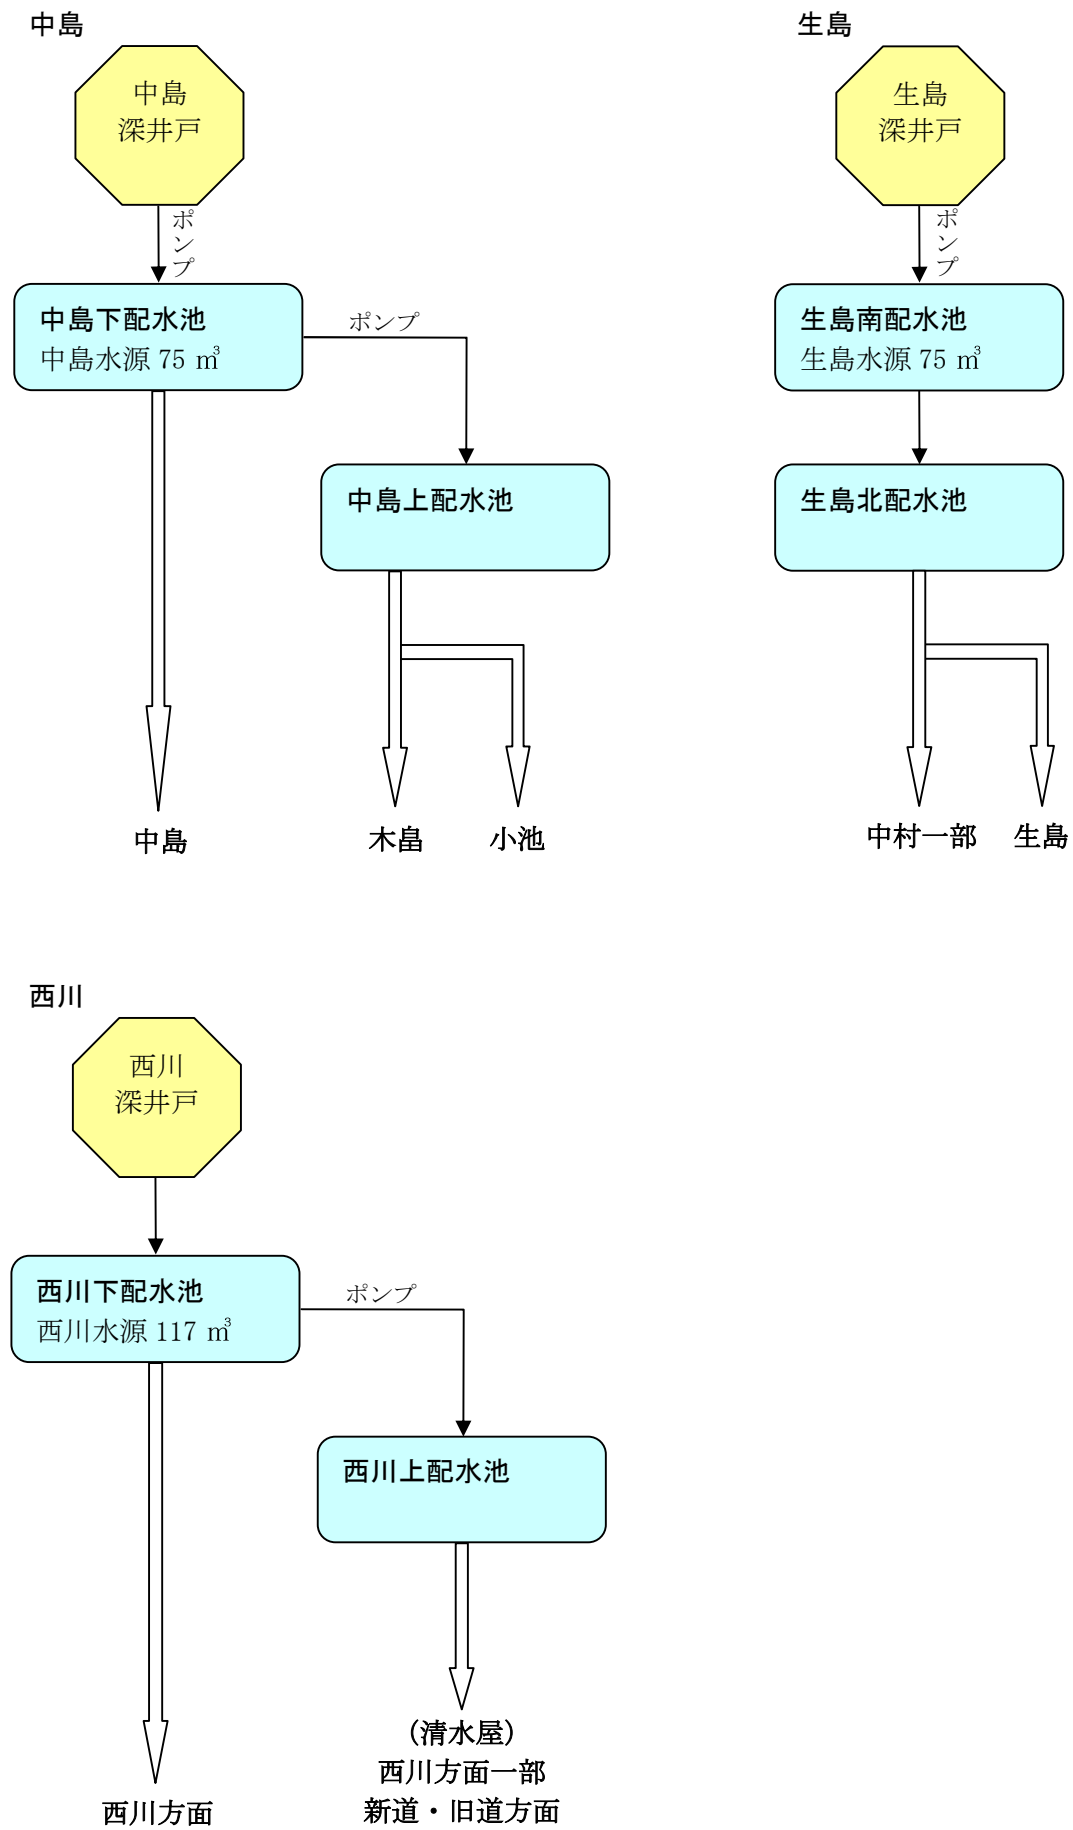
中島

中島
深井戸

ポンプ

中島下配水池
中島水源 75 ㎥

ポンプ

中島上配水池

中島

木畠

小池

生島

生島
深井戸

ポンプ

生島南配水池
生島水源 75 ㎥

生島北配水池

中村一部

生島

西川

西川
深井戸

西川下配水池
西川水源 117 ㎥

ポンプ

西川上配水池

西川方面

（清水屋）
西川方面一部
新道・旧道方面